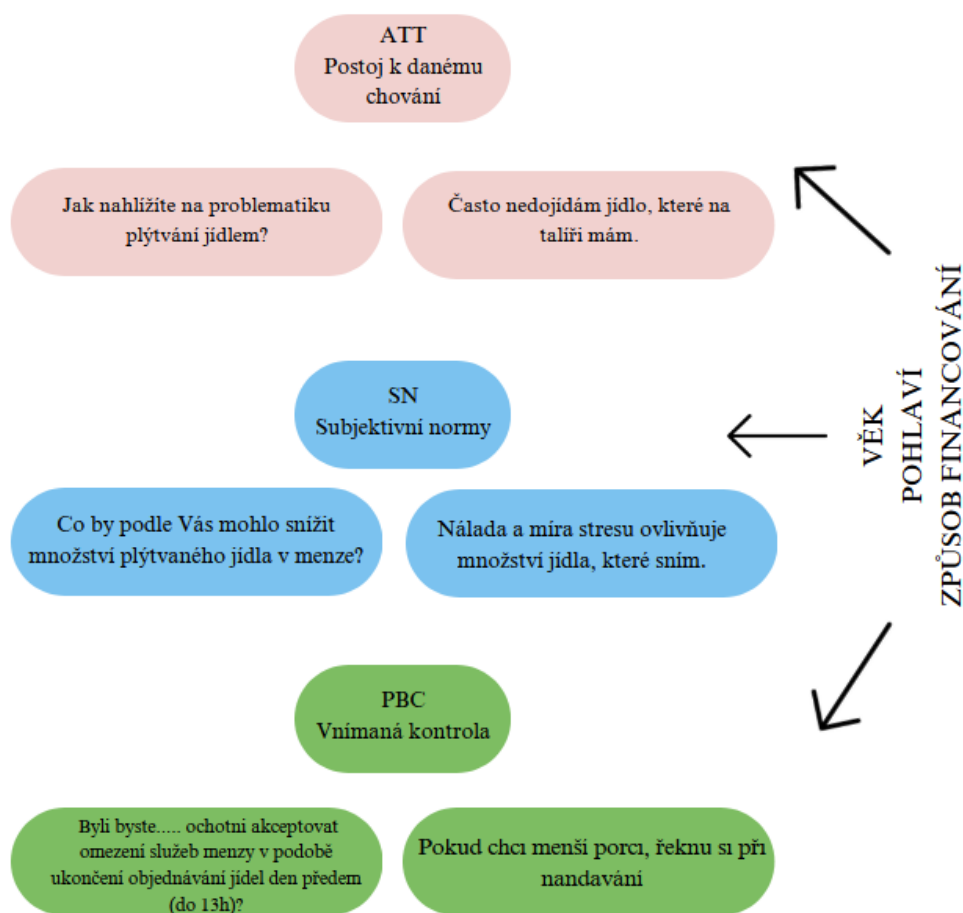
ATT
Postoj k danému chování

Jak nahlížíte na problematiku plýtvání jídlem?

Často nedojídám jídlo, které na talíři mám.

SN
Subjektivní normy

Co by podle Vás mohlo snížit množství plýtvaného jídla v menze?

Nálada a míra stresu ovlivňuje množství jídla, které sním.

PBC
Vnímaná kontrola

Byli byste..... ochotni akceptovat omezení služeb menzy v podobě ukončení objednávání jídel den předem (do 13h)?

Pokud chci menší porci, řeknu si při nandavání

VĚK
POHLAVÍ
ZPŮSOB FINANCOVÁNÍ